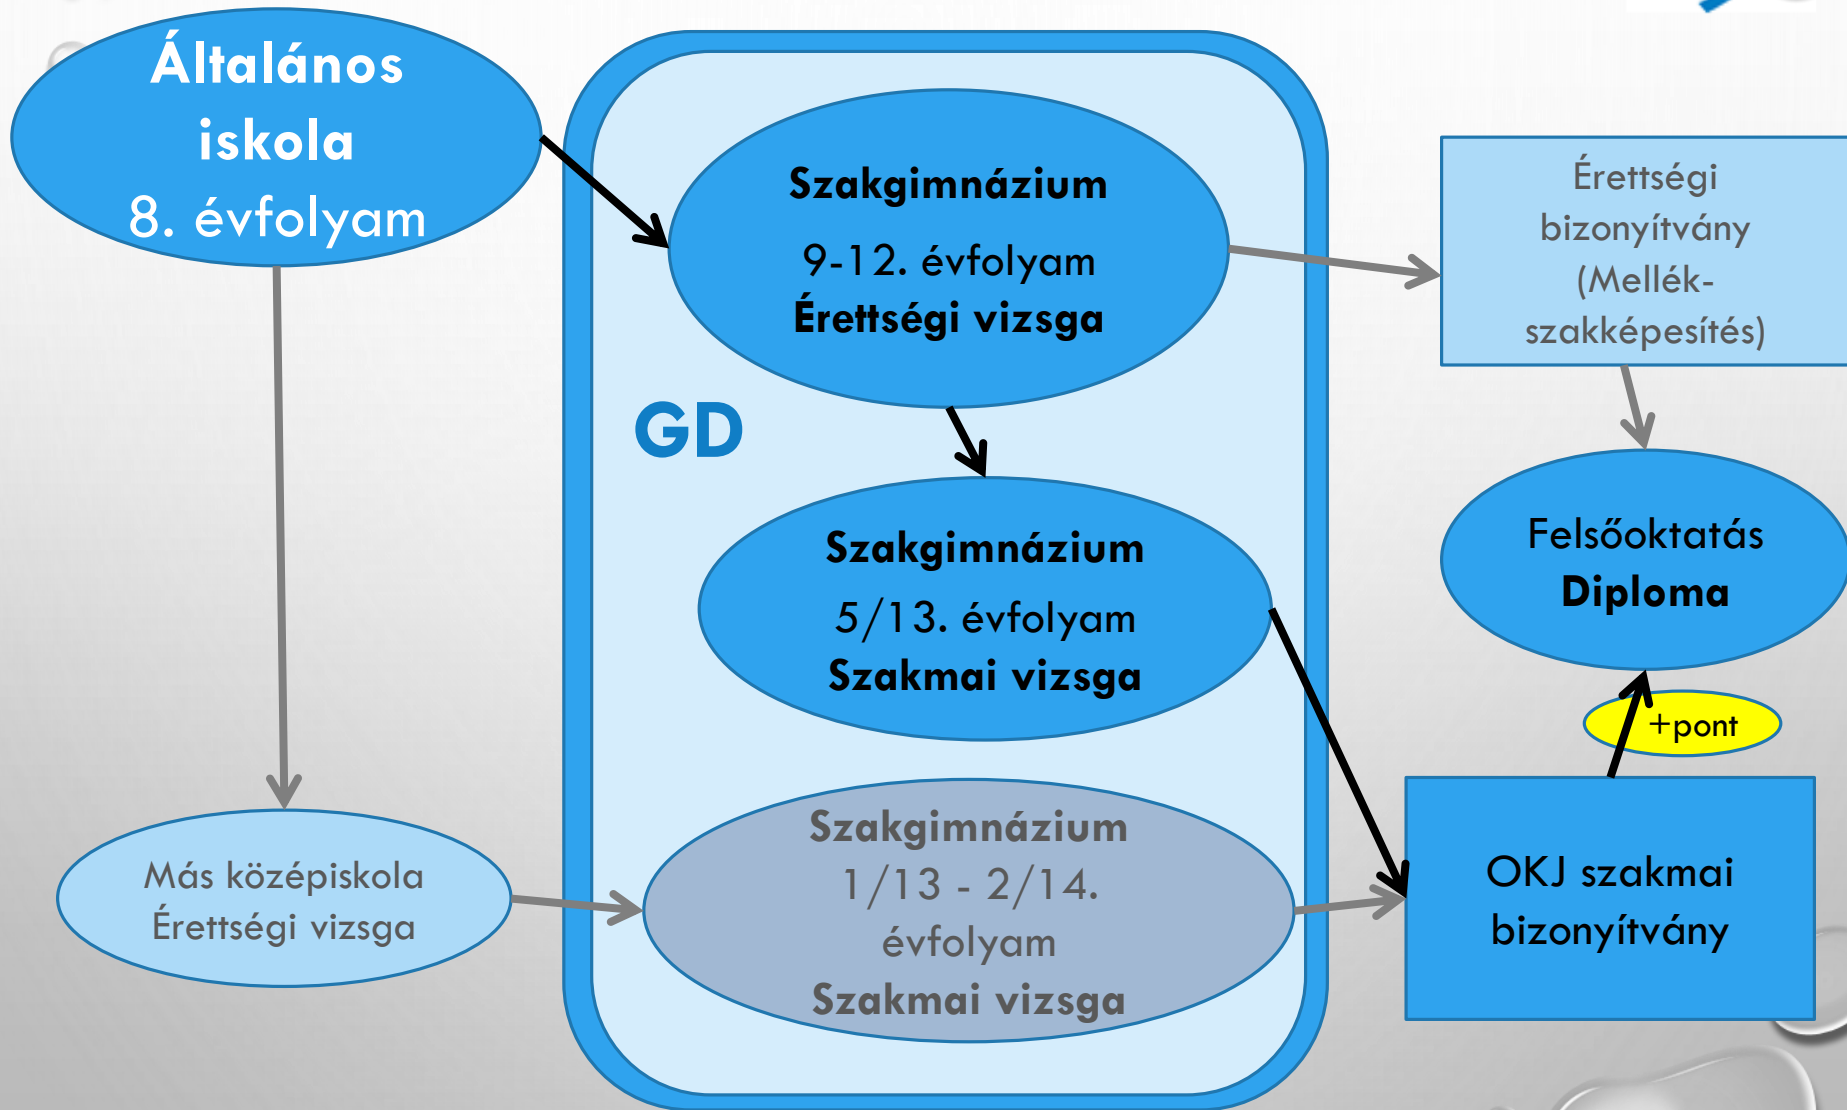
Általános iskola 8. évfolyam

Szakgimnázium
9-12. évfolyam
Érettségi vizsga

GD

Érettségi bizonyítvány (Mellék-szakképesítés)

Szakgimnázium
5/13. évfolyam
Szakmai vizsga

Felsőoktatás
Diploma

+pont

Más középiskola
Érettségi vizsga

Szakgimnázium
1/13 - 2/14. évfolyam
Szakmai vizsga

OKJ szakmai bizonyítvány